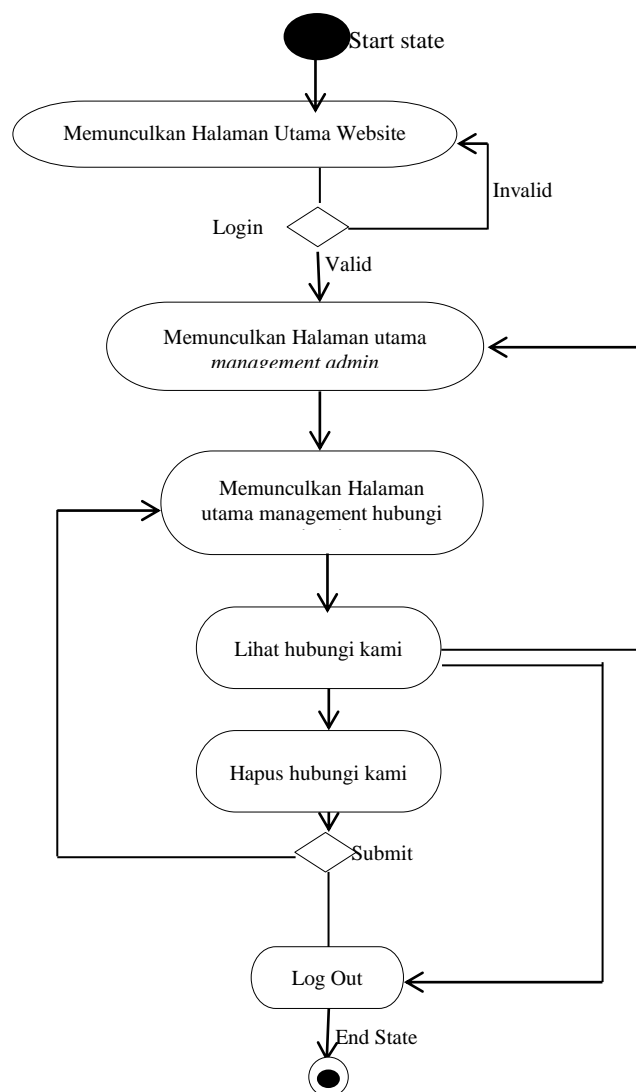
Start state

Memunculkan Halaman Utama Website

Invalid

Login

Valid

Memunculkan Halaman utama *management admin*

Memunculkan Halaman utama management hubungi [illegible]

Lihat hubungi kami

Hapus hubungi kami

Submit

Log Out

End State